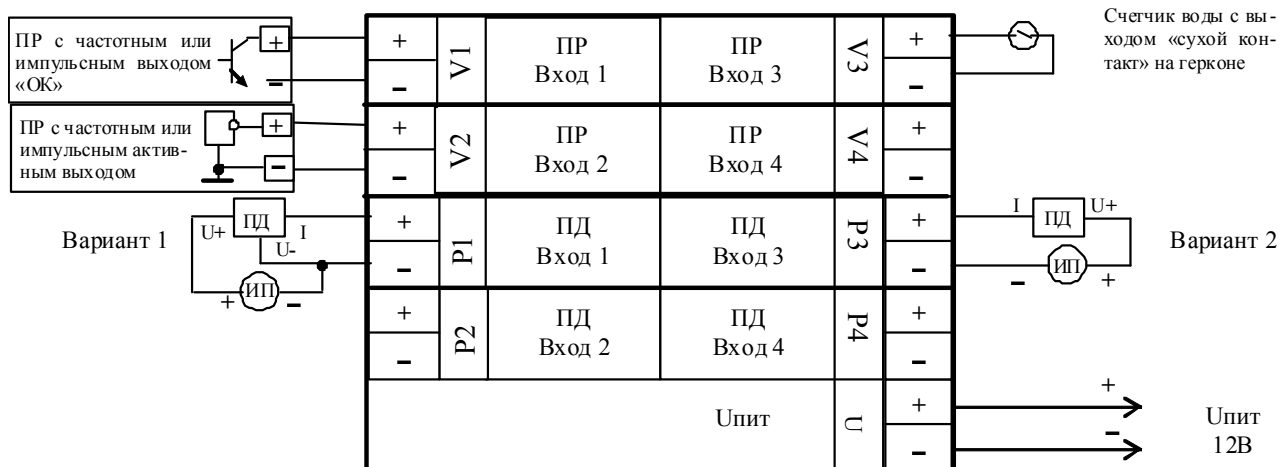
ПР с частотным или импульсным выходом «ОК»

+
–

ПР с частотным или импульсным активным выходом

+
–

Вариант 1

ПД
U+
I
U-
ИП
+
–

| + | V1 | ПР Вход 1 | ПР Вход 3 | V3 | + |
|---|---|---|---|---|---|
| – | | | | | – |
| + | V2 | ПР Вход 2 | ПР Вход 4 | V4 | + |
| – | | | | | – |
| + | P1 | ПД Вход 1 | ПД Вход 3 | P3 | + |
| – | | | | | – |
| + | P2 | ПД Вход 2 | ПД Вход 4 | P4 | + |
| – | | | | | – |
| | | | Uпит | U | + |
| | | | | | – |

Счетчик воды с выходом «сухой контакт» на герконе

I
ПД
U+
ИП
–
+

Вариант 2

+
–
Uпит 12В